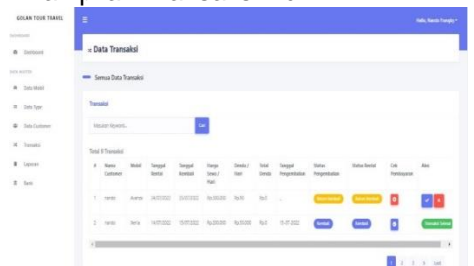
GOLAN TOUR TRAVEL
Hallo, Rando Trangky
Dashboard
Data Mobil
Data Type
Data Customer
Transaksi
Laporan
Rank
Data Transaksi
Semua Data Transaksi
Transaksi
Masukan Keyword...
Cari
Total 11 Transaksi

| # | Nama Customer | Mobil | Tanggal Rental | Tanggal Kembali | Harga Sewa / Hari | Denda / Hari | Total Denda | Tanggal Pengembalian | Status Pengembalian | Status Rental | Cek Pembayaran | Aksi |
|---|---|---|---|---|---|---|---|---|---|---|---|---|
| 1 | rando | Avanza | 14/07/2022 | 15/07/2022 | Rp.200.000 | Rp.50 | Rp.0 | - | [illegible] | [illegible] | | |
| 2 | rando | Terios | 14/07/2022 | 15/07/2022 | Rp.200.000 | Rp.50.000 | Rp.0 | 15-07-2022 | Kembali | Kembali | | Transaksi Selesai |

1 2 3 Last